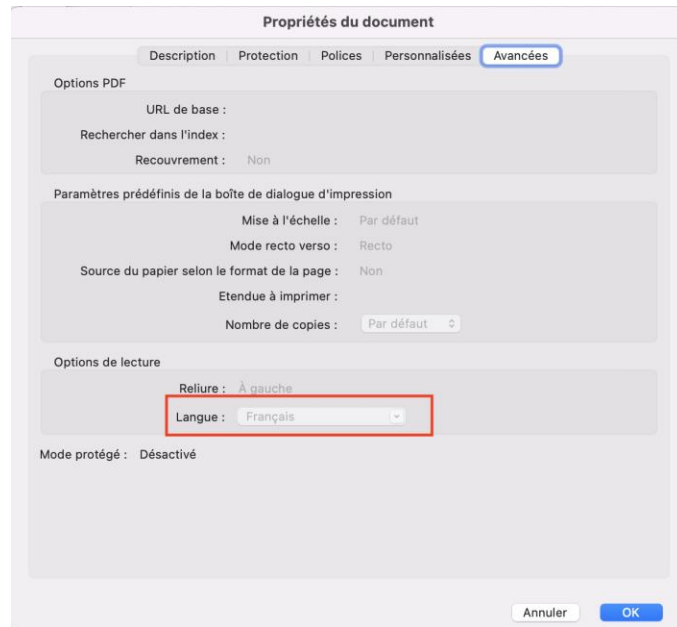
Propriétés du document

Description | Protection | Polices | Personnalisées | Avancées

Options PDF

URL de base :

Rechercher dans l'index :

Recouvrement : Non

Paramètres prédéfinis de la boîte de dialogue d'impression

Mise à l'échelle : Par défaut

Mode recto verso : Recto

Source du papier selon le format de la page : Non

Etendue à imprimer :

Nombre de copies : Par défaut

Options de lecture

Reliure : À gauche

Langue : Français

Mode protégé : Désactivé

Annuler OK